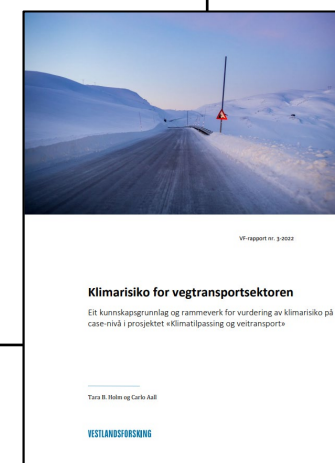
VF-rapport nr. 3-2022

Klimarisiko for vegtransportsektoren

Eit kunnskapsgrunnlag og rammeverk for vurdering av klimarisiko på case-nivå i prosjektet «Klimatilpassing og veitransport»

Tara B. Holm og Carlo Aall

VESTLANDSFORSKING